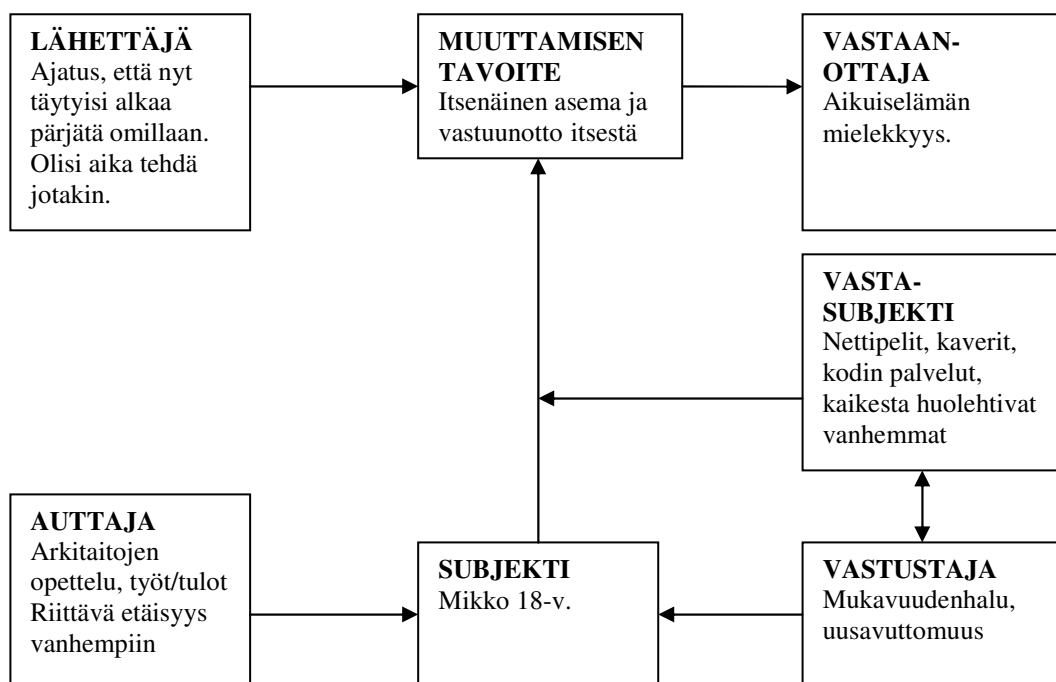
LÄHETTÄJÄ
Ajatus, että nyt täytyisi alkaa pärjätä omillaan. Olisi aika tehdä jotakin.

MUUTTAMISEN TAVOITE
Itsenäinen asema ja vastuunotto itsestä

VASTAAN-OTTAJA
Aikuiselämän mielekkyys.

VASTA-SUBJEKTI
Nettipelit, kaverit, kodin palvelut, kaikesta huolehtivat vanhemmat

AUTTAJA
Arkitaitojen opettelu, työt/tulot Riittävä etäisyys vanhempiin

SUBJEKTI
Mikko 18-v.

VASTUSTAJA
Mukavuudenhalu, uusavuttomuus